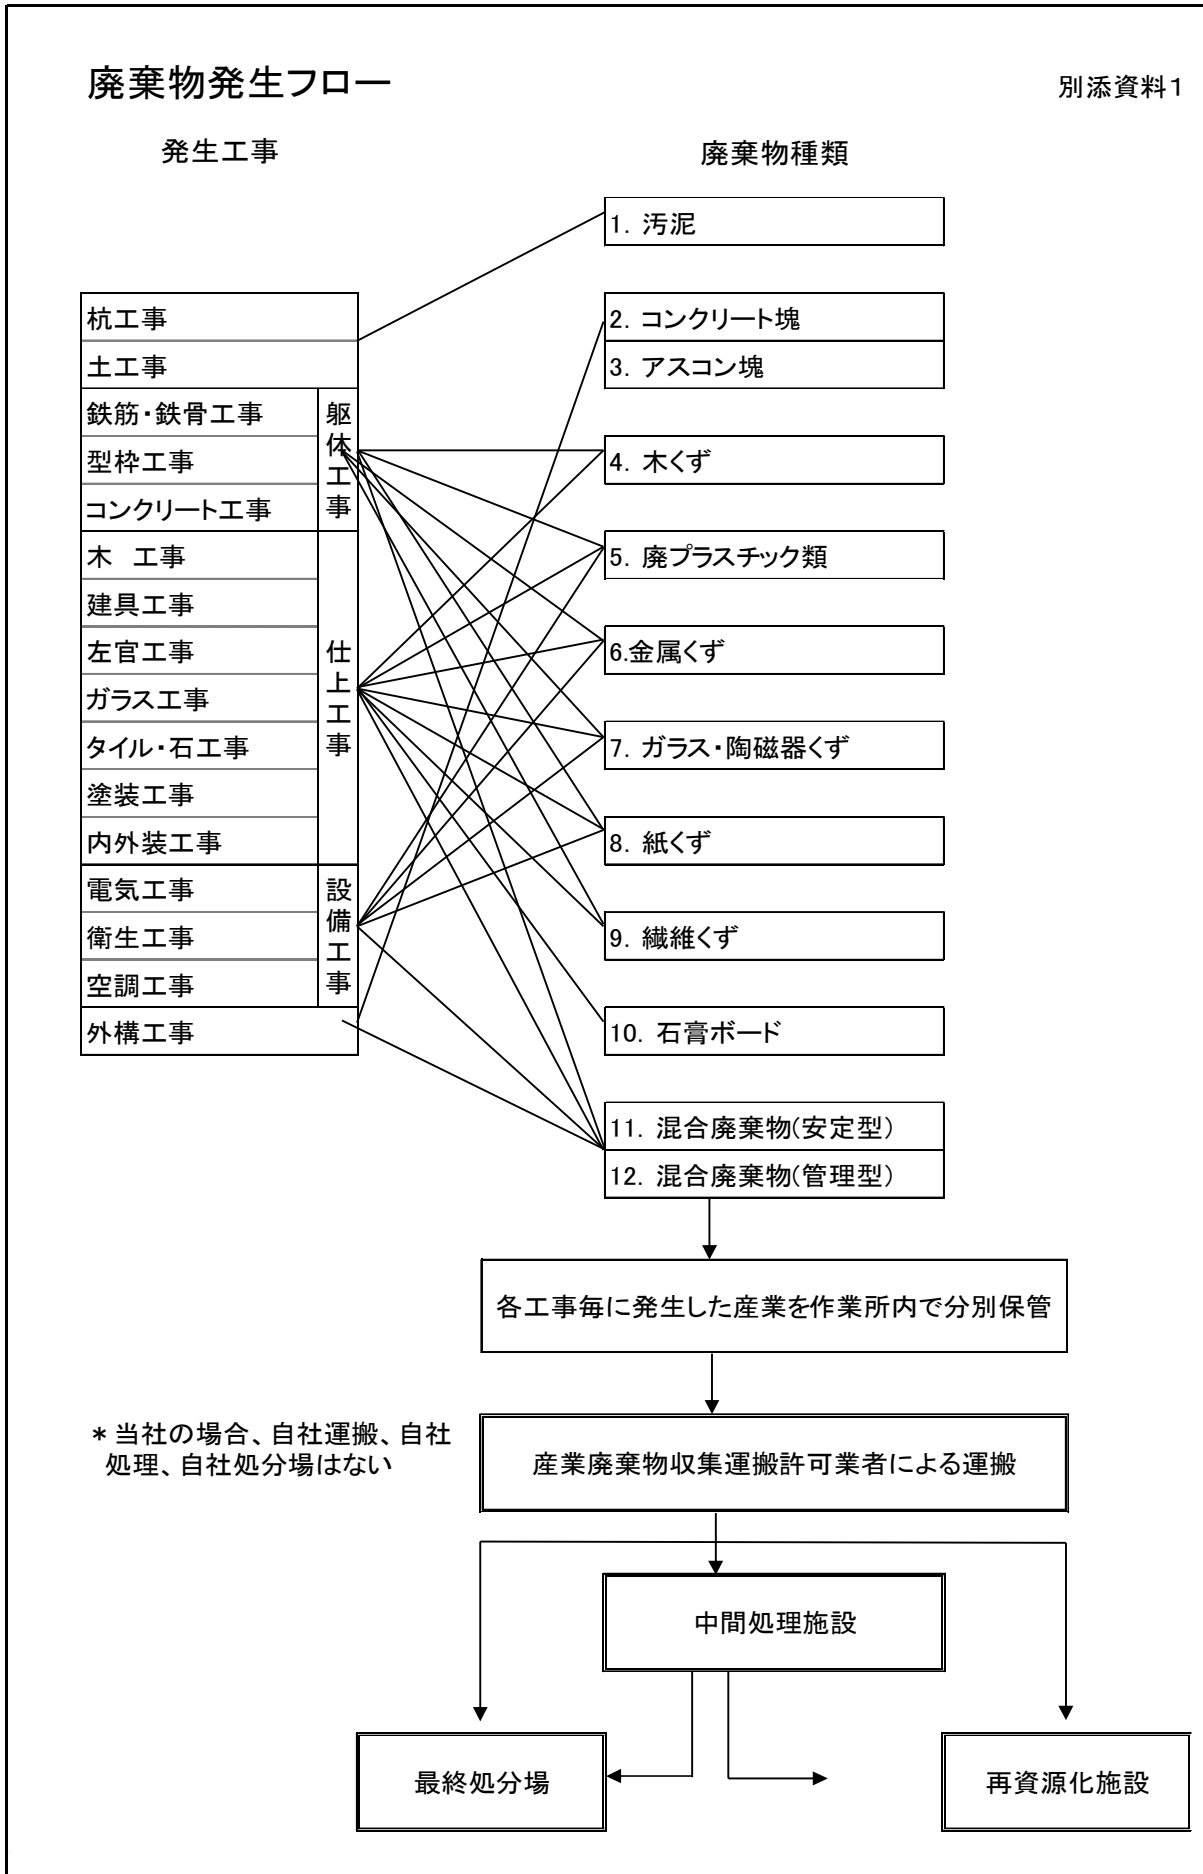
廃棄物発生フロー

別添資料1

発生工事

廃棄物種類

1. 汚泥

杭工事
土工事
鉄筋・鉄骨工事
型枠工事
コンクリート工事
躯体工事
木　工事
建具工事
左官工事
ガラス工事
タイル・石工事
塗装工事
内外装工事
仕上工事
電気工事
衛生工事
空調工事
設備工事
外構工事

2. コンクリート塊
3. アスコン塊
4. 木くず
5. 廃プラスチック類
6.金属くず
7. ガラス・陶磁器くず
8. 紙くず
9. 繊維くず
10. 石膏ボード
11. 混合廃棄物(安定型)
12. 混合廃棄物(管理型)

各工事毎に発生した産業を作業所内で分別保管

＊当社の場合、自社運搬、自社処理、自社処分場はない

産業廃棄物収集運搬許可業者による運搬

中間処理施設

最終処分場

再資源化施設